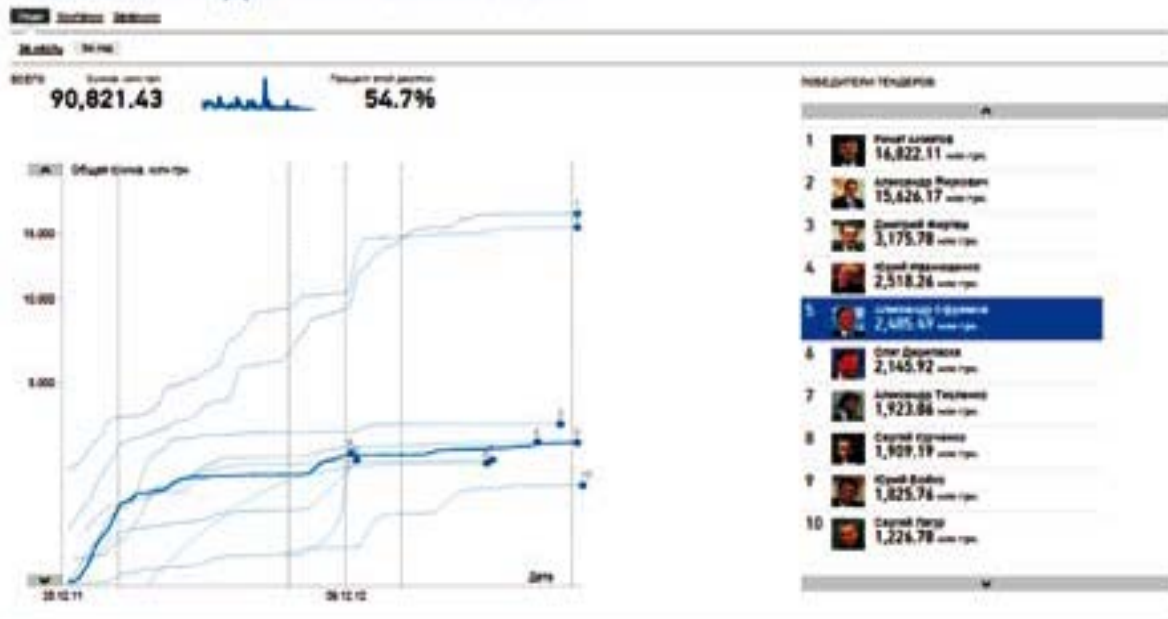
ВСЕГО
90,821.43
54.7%

Общая сумма, млн грн

15.000
10.000
5.000

28.12.11
06.12.12
Дата

ПОБЕДИТЕЛИ ТЕНДЕРОВ

1 Ринат Ахметов 16,822.11 млн грн
2 Александр Янукович 15,626.17 млн грн
3 Дмитрий Фирташ 3,175.78 млн грн
4 Юрий Иванющенко 2,518.26 млн грн
5 Александр Ефремов 2,485.49 млн грн
6 Олег Дерипаска 2,145.92 млн грн
7 Александр Тищенко 1,923.86 млн грн
8 Сергей Курченко 1,909.19 млн грн
9 Юрий Бойко 1,825.76 млн грн
10 Сергей Тигипко 1,226.78 млн грн